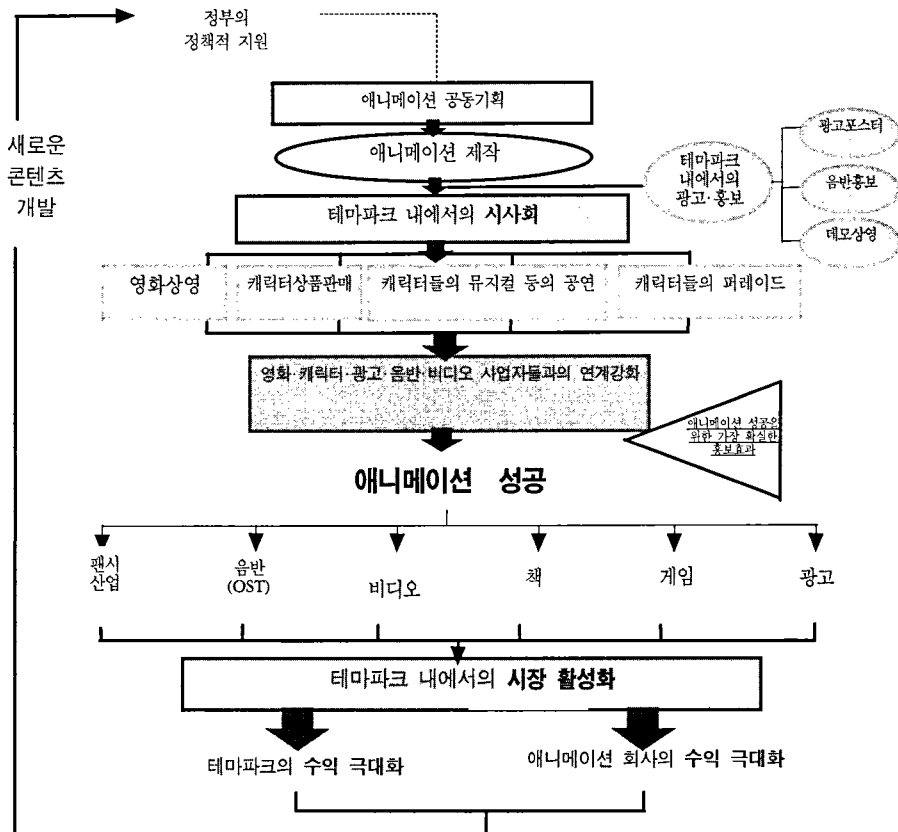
정부의 정책적 지원

새로운 콘텐츠 개발

애니메이션 공동기획

애니메이션 제작

테마파크 내에서의 광고·홍보

광고포스터

음반홍보

데모상영

테마파크 내에서의 시사회

영화상영

캐릭터상품판매

캐릭터들의 뮤지컬 등의 공연

캐릭터들의 퍼레이드

영화·캐릭터·광고·음반·비디오 사업자들과의 연계강화

애니메이션 성공을 위한 가장 확실한 홍보효과

애니메이션 성공

팬시 산업

음반 (OST)

비디오

책

게임

광고

테마파크 내에서의 시장 활성화

테마파크의 수익 극대화

애니메이션 회사의 수익 극대화